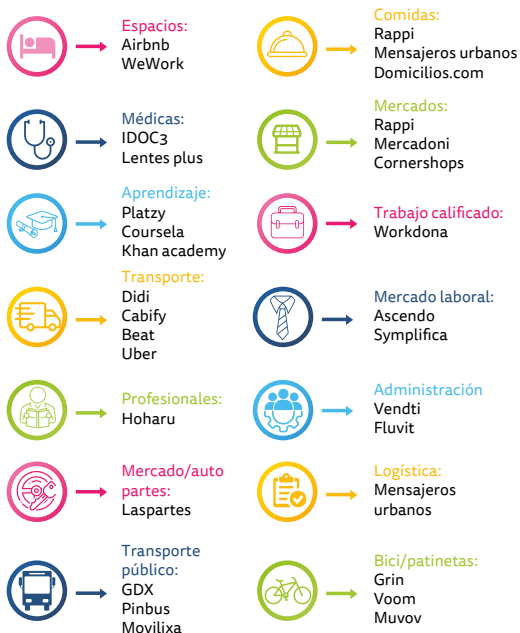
Espacios:
Airbnb
WeWork

Médicas:
IDOC3
Lentes plus

Aprendizaje:
Platzy
Coursela
Khan academy

Transporte:
Didi
Cabify
Beat
Uber

Profesionales:
Hoharu

Mercado/auto partes:
Laspartes

Transporte público:
GDX
Pinbus
Movilixa

Comidas:
Rappi
Mensajeros urbanos
Domicilios.com

Mercados:
Rappi
Mercadoni
Cornershops

Trabajo calificado:
Workdona

Mercado laboral:
Ascendo
Symplifica

Administración
Vendti
Fluvit

Logística:
Mensajeros urbanos

Bici/patinetas:
Grin
Voom
Muvov